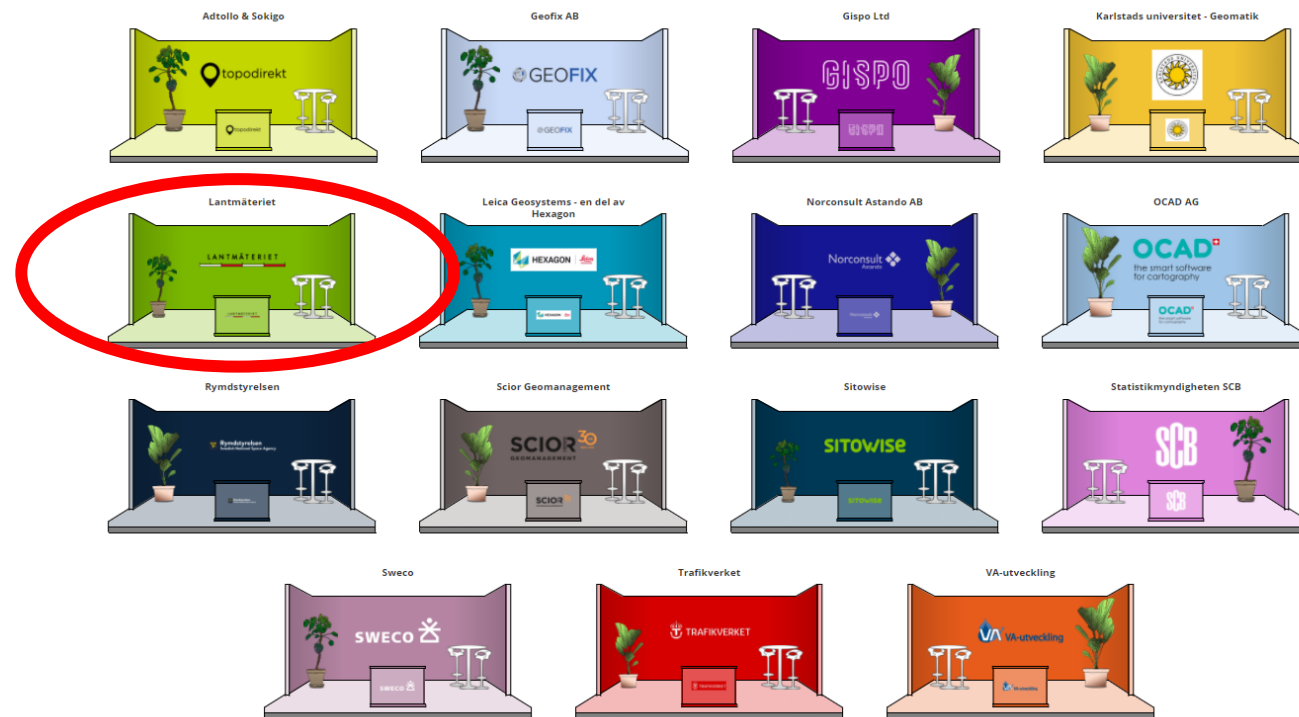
Adtollo & Sokigo

topodirekt

topodirekt

Geofix AB

GEOFIX

GEOFIX

Gispo Ltd

GISPO

GISPO

Karlstads universitet - Geomatik

Lantmäteriet

LANTMÄTERIET

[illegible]

Leica Geosystems - en del av Hexagon

HEXAGON

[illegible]

Norconsult Astando AB

Norconsult Astando

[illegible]

OCAD AG

OCAD

the smart software for cartography

OCAD

the smart software for cartography

Rymdstyrelsen

Rymdstyrelsen
Swedish National Space Agency

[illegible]

Scior Geomanagement

SCIOR 30

GEOMANAGEMENT

SCIOR

Sitowise

sitowise

sitowise

Statistikmyndigheten SCB

SCB

SCB

Sweco

SWECO

SWECO

Trafikverket

TRAFIKVERKET

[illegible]

VA-utveckling

VA-utveckling

VA-utveckling